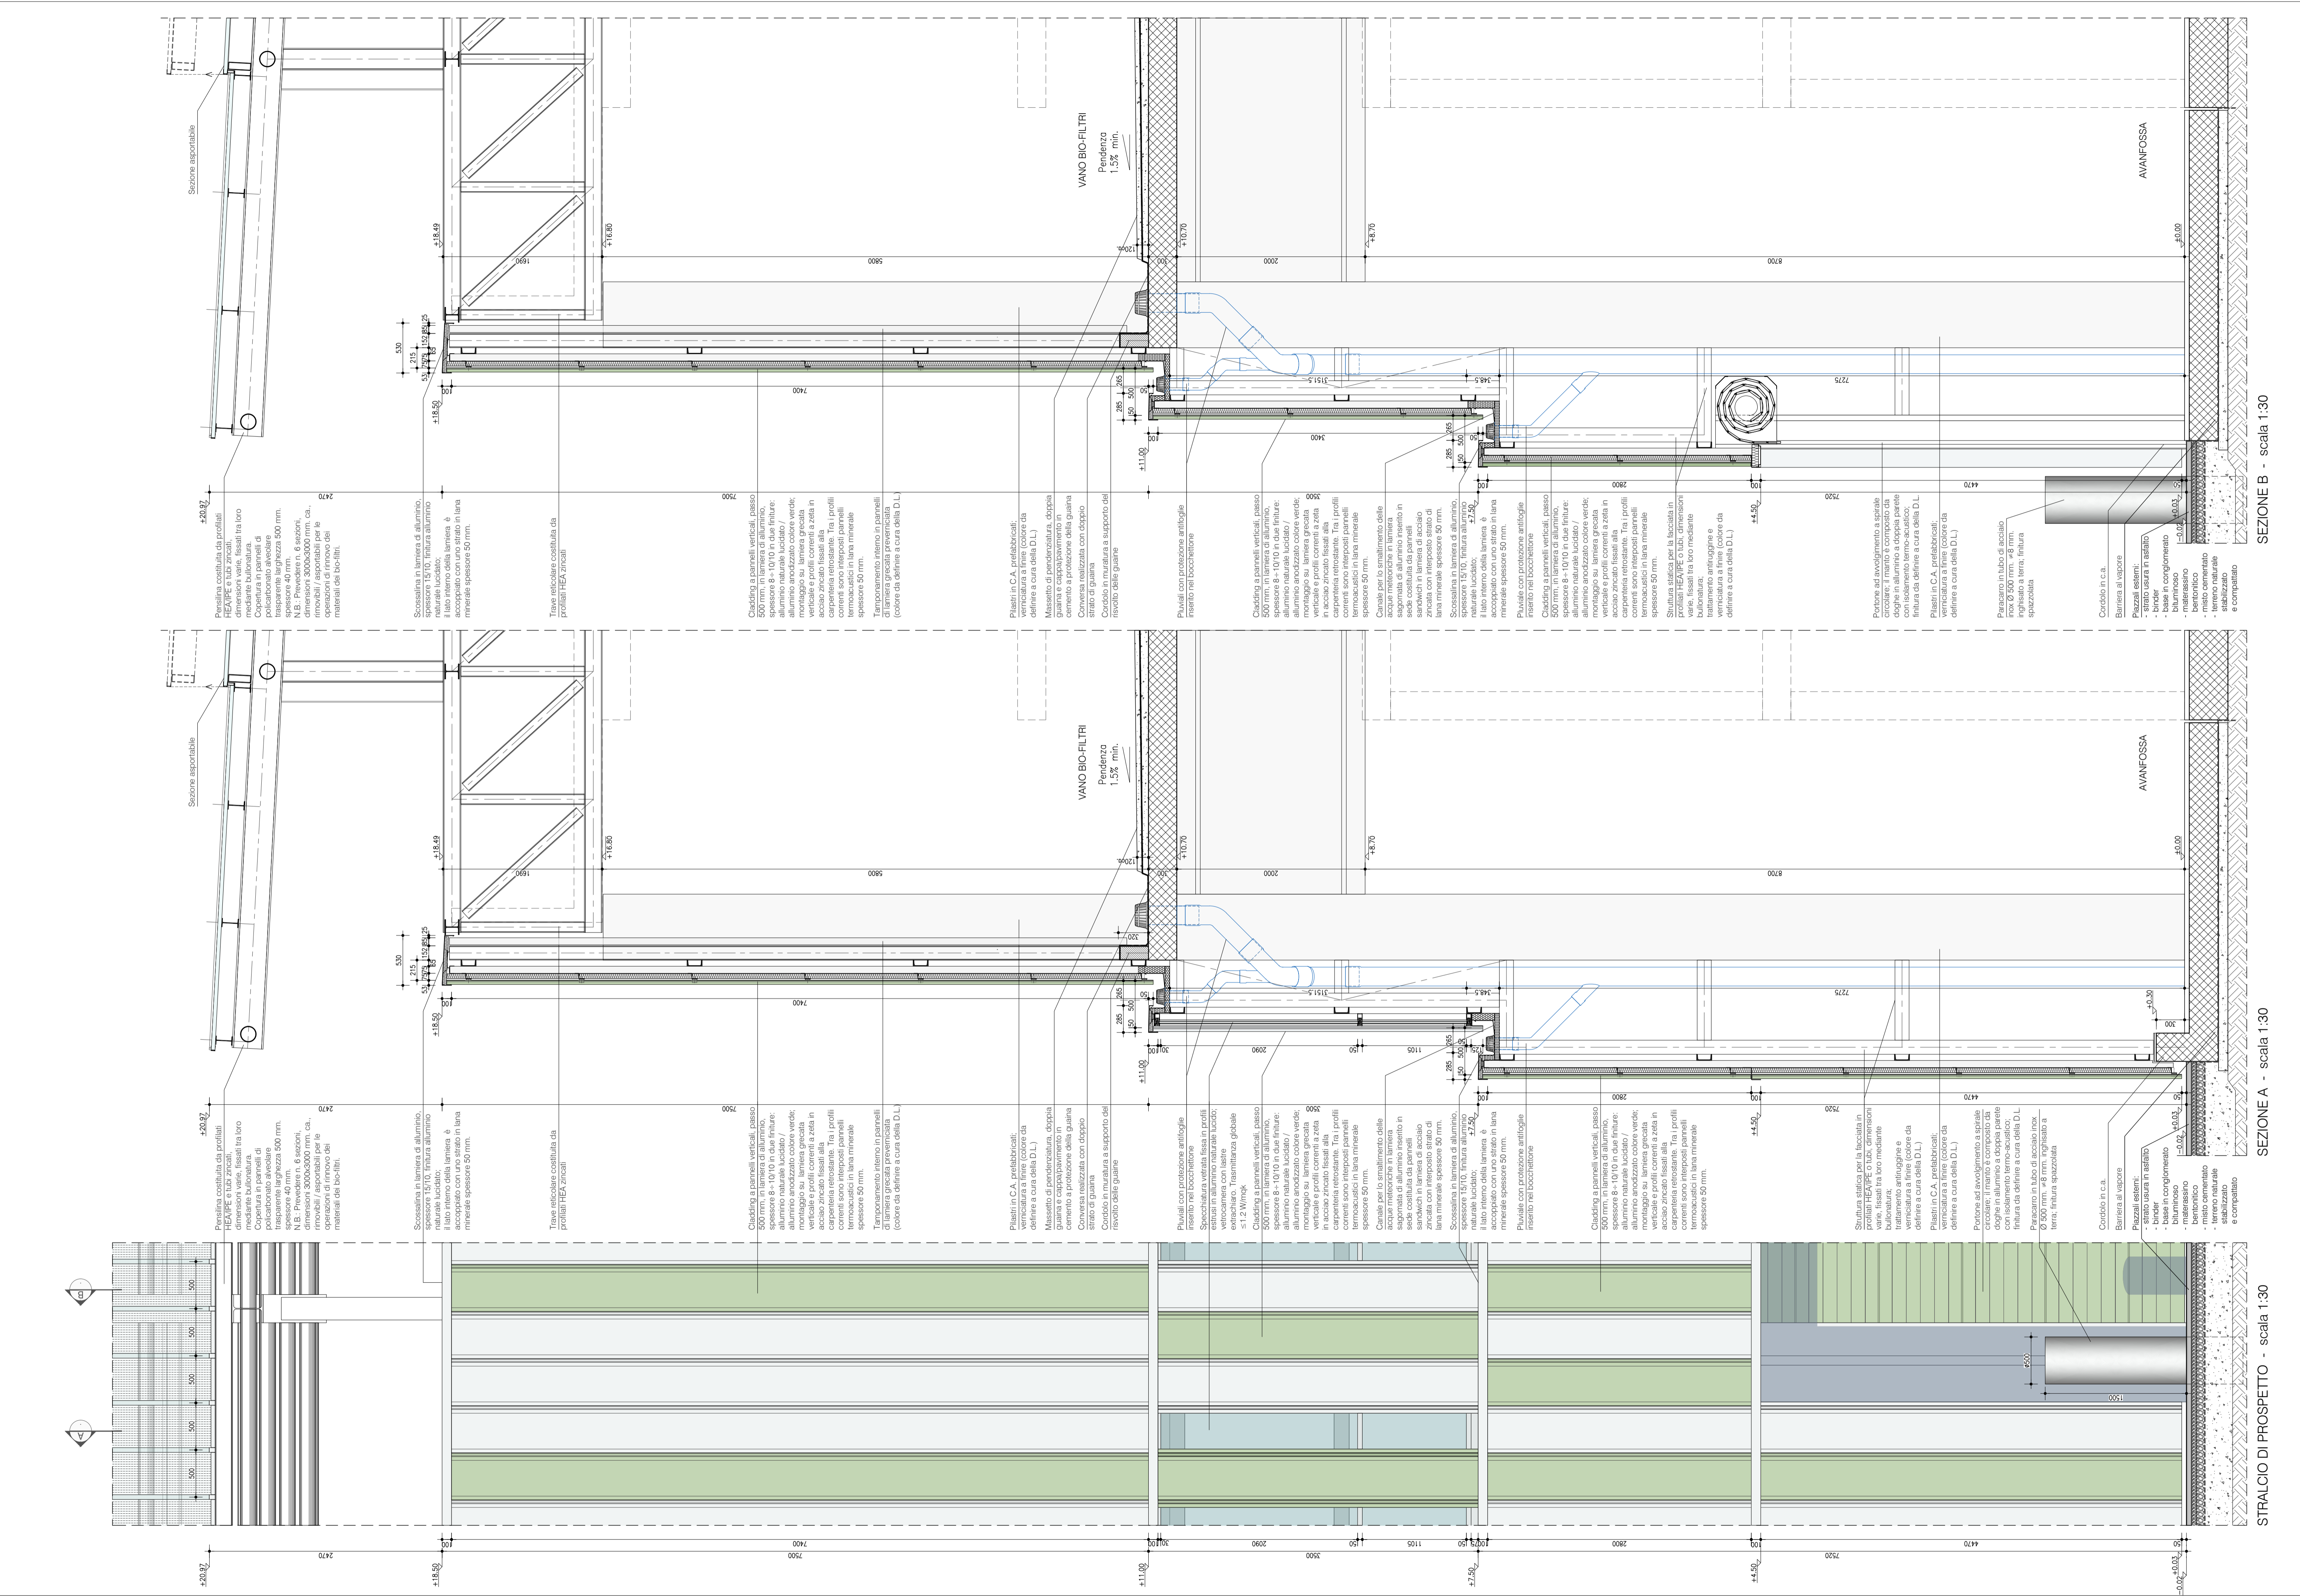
SEZIONE B - scala 1:30

Sezione asportabile

VANO BIO-FILTRI
Pendenza 1,5% min.

AVANFOSSA

+20,97
+18,50
+18,49
+16,80
+11,00
+10,70
+8,70
+7,50
+4,50
+0,03
±0,00
-0,02

Pensilina costituita da profilati HEA/IPE e tubi zincati, dimensioni varie, fissati tra loro mediante bullonatura. Copertura in pannelli di policarbonato alveolare trasparente larghezza 500 mm, spessore 40 mm.
N.B.: Prevedere n. 6 sezioni, dimensioni 3000x3000 mm. ca., rimovibili / asportabili per le operazioni di rinnovo dei materiali del bio-filtri.

Scossalina in lamiera di alluminio, spessore 15/10, finitura alluminio naturale lucidato; il lato interno della lamiera è accoppiato con uno strato in lana minerale spessore 50 mm.

Trave reticolare costituita da profilati HEA zincati

Cladding a pannelli verticali, passo 500 mm, in lamiera di alluminio, spessore 8÷10/10 in due finiture: alluminio naturale lucidato / alluminio anodizzato colore verde; montaggio su lamiera grecata verticale e profili correnti a zeta in acciaio zincato fissati alla carpenteria retrostante. Tra i profili correnti sono interposti pannelli termoacustici in lana minerale spessore 50 mm.

Tamponamento interno in pannelli di lamiera grecata preverniciata (colore da definire a cura della D.L.)

Pilastri in C.A. prefabbricati; verniciatura a finire (colore da definire a cura della D.L.)

Massetto di pendenziatura, doppia guaina e cappa/pavimento in cemento a protezione della guaina

Converssa realizzata con doppio strato di guaina

Cordolo in muratura a supporto del risvolto delle guaine

Pluviali con protezione antifoglie inserito nel bocchettone

Canale per lo smaltimento delle acque meteoriche in lamiera sagomata di alluminio inserito in sede costituita da pannelli sandwich in lamiera di acciaio zincata con interposto strato di lana minerale spessore 50 mm.

Struttura statica per la facciata in profilati HEA/IPE o tubi, dimensioni varie, fissati tra loro mediante bullonatura; trattamento antiruggine e verniciatura a finire (colore da definire a cura della D.L.)

Portone ad avvolgimento a spirale circolare, il manto è composto da doghe in alluminio a doppia parete con isolamento termo-acustico; finitura da definire a cura della D.L.

Paracarro in tubo di acciaio inox Ø 500 mm. sp.8 mm. inghisato a terra; finitura spazzolata

Cordolo in c.a.

Barriera al vapore

Piazzali esterni:
- strato usura in asfalto
- binder
- base in conglomerato bituminoso
- misto cementato
- terreno naturale stabilizzato e compattato

SEZIONE A - scala 1:30

Specchiatura vetrata fissa in profili estrusi in alluminio naturale lucidato; vetrocamera con lastre extrachiare. Trasmittanza globale ≤ 1,2 W/m²K

STRALCIO DI PROSPETTO - scala 1:30

A
B
500 500 500 500 500
Ø500
1500
2470 7400 7500 5800 1690 2000 8700 3400 3500 2800 7520 7275 4470 2090 1105 300 100 150 285 265 530 215